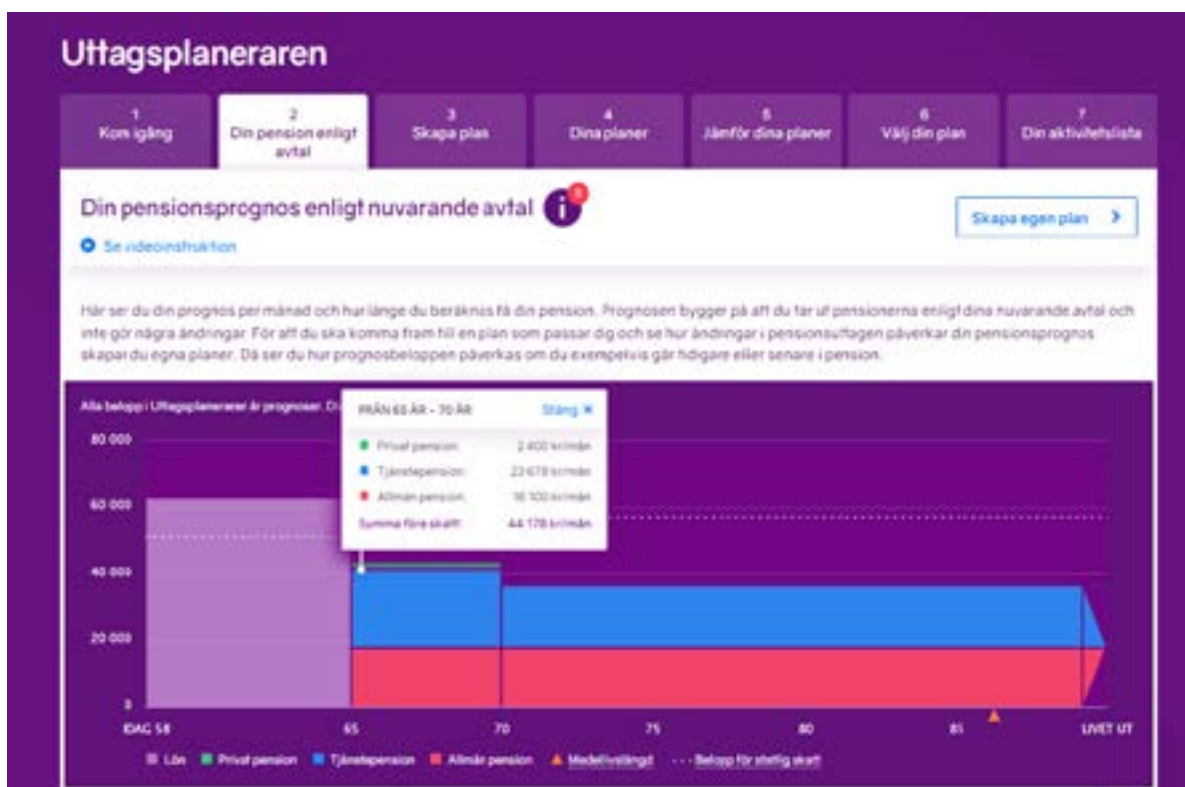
Uttagsplaneraren

1 Kom igång
2 Din pension enligt avtal
3 Skapa plan
4 Dina planer
5 Jämför dina planer
6 Välj din plan
7 Din aktivitetslista

Din pensionsprognos enligt nuvarande avtal

Se videoinstruktion

Skapa egen plan

Här ser du din prognos per månad och hur länge du beräknas få din pension. Prognosen bygger på att du tar ut pensionerna enligt dina nuvarande avtal och inte gör några ändringar. För att du ska komma fram till en plan som passar dig och se hur ändringar i pensionsuttagen påverkar din pensionsprognos skapar du egna planer. Då ser du hur prognosbeloppen påverkas om du exempelvis går tidigare eller senare i pension.

Alla belopp i Uttagsplaneraren är prognoser. D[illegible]

FRÅN 65 ÅR - 70 ÅR
Stäng

Privat pension: 2 400 kr/mån
Tjänstepension: 23 678 kr/mån
Allmän pension: 18 100 kr/mån
Summa före skatt: 44 178 kr/mån

80 000
60 000
40 000
20 000
0

IDAG 58
65
70
75
80
81
LIVET UT

Lön
Privat pension
Tjänstepension
Allmän pension
Medellivslängd
Belopp för statlig skatt